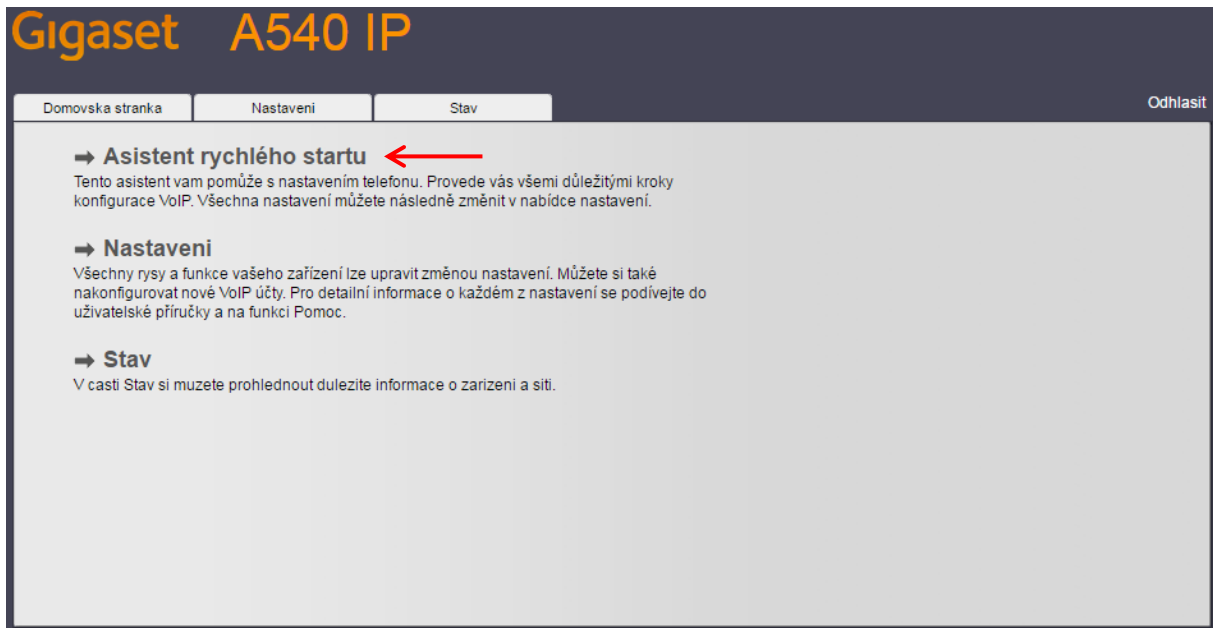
Gigaset A540 IP

Domovska stranka
Nastaveni
Stav

Odhlasit

➡ Asistent rychlého startu
Tento asistent vam pomůže s nastavením telefonu. Provede vás všemi důležitými kroky konfigurace VoIP. Všechna nastavení můžete následně změnit v nabídce nastavení.

➡ Nastaveni
Všechny rysy a funkce vašeho zařízení lze upravit změnou nastavení. Můžete si také nakonfigurovat nové VoIP účty. Pro detailní informace o každém z nastavení se podívejte do uživatelské příručky a na funkci Pomoc.

➡ Stav
V casti Stav si muzete prohlednout dulezite informace o zarizeni a siti.